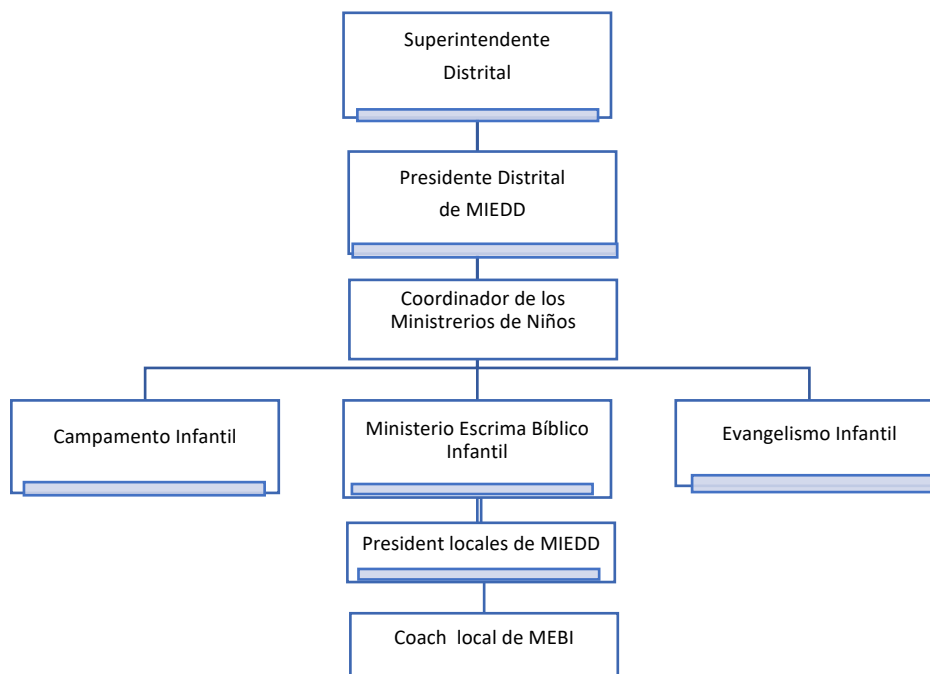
Superintendente Distrital

Presidente Distrital de MIEDD

Coordinador de los Ministrerios de Niños

Campamento Infantil

Ministerio Escrima Bíblico Infantil

Evangelismo Infantil

President locales de MIEDD

Coach local de MEBI